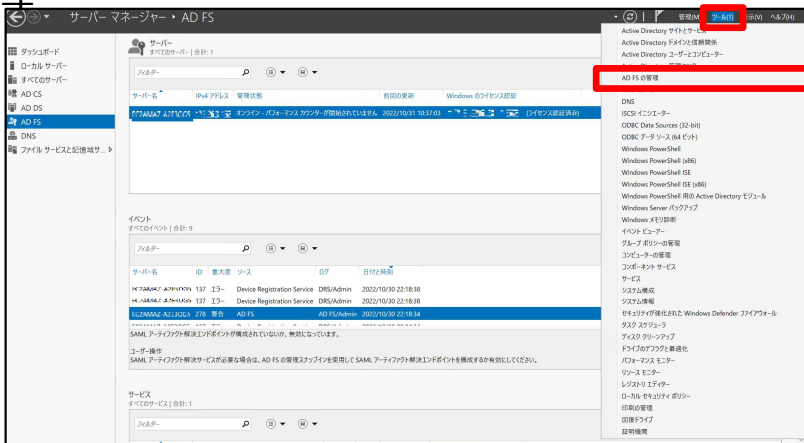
サーバー マネージャー ▸ AD FS

管理(M) ツール(T) 表示(V) ヘルプ(H)

ダッシュボード
ローカル サーバー
すべてのサーバー
AD CS
AD DS
AD FS
DNS
ファイル サービスと記憶域サ... ▸

サーバー
すべてのサーバー | 合計: 1

フィルター

| サーバー名 | IPv4 アドレス | 管理状態 | 前回の更新 | Windows のライセンス認証 |
|---|---|---|---|---|
| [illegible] | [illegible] | オンライン - パフォーマンス カウンターが開始されていません | 2022/10/31 10:37:03 | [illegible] (ライセンス認証済み) |

イベント
すべてのイベント | 合計: 9

フィルター

| サーバー名 | ID | 重大度 | ソース | ログ | 日付と時刻 |
|---|---|---|---|---|---|
| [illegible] | 137 | エラー | Device Registration Service | DRS/Admin | 2022/10/30 22:18:38 |
| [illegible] | 137 | エラー | Device Registration Service | DRS/Admin | 2022/10/30 22:18:38 |
| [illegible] | 278 | 警告 | AD FS | AD FS/Admin | 2022/10/30 22:18:34 |

SAML アーティファクト解決エンドポイントが構成されていないか、無効になっています。

ユーザー操作
SAML アーティファクト解決サービスが必要な場合は、AD FS の管理スナップインを使用して SAML アーティファクト解決エンドポイントを構成するか有効にしてください。

サービス
すべてのサービス | 合計: 1

フィルター

Active Directory サイトとサービス
Active Directory ドメインと信頼関係
Active Directory ユーザーとコンピューター
AD FS の管理
DNS
iSCSI イニシエーター
ODBC Data Sources (32-bit)
ODBC データ ソース (64 ビット)
Windows PowerShell
Windows PowerShell (x86)
Windows PowerShell ISE
Windows PowerShell ISE (x86)
Windows PowerShell 用の Active Directory モジュール
Windows Server バックアップ
Windows メモリ診断
イベント ビューアー
グループ ポリシーの管理
コンピューターの管理
コンポーネント サービス
サービス
システム構成
システム情報
セキュリティが強化された Windows Defender ファイアウォール
タスク スケジューラ
ディスク クリーンアップ
ドライブのデフラグと最適化
パフォーマンス モニター
リソース モニター
レジストリ エディター
ローカル セキュリティ ポリシー
印刷の管理
回復ドライブ
証明機関